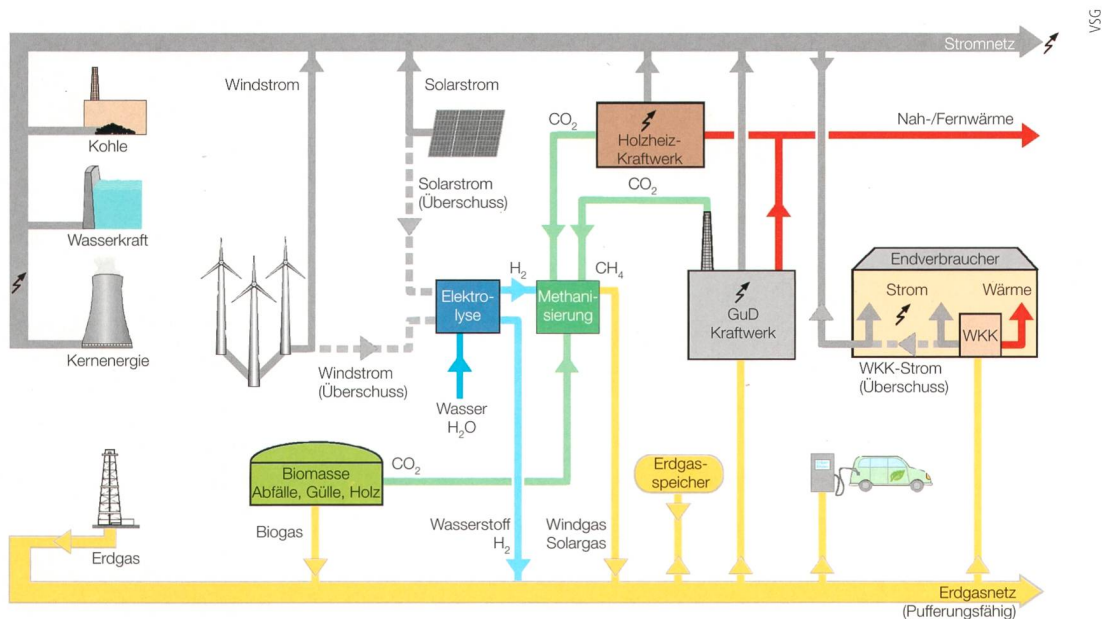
VSG

Stromnetz

Windstrom

Solarstrom

$CO_2$

Holzheiz-Kraftwerk

Nah-/Fernwärme

Kohle

Solarstrom (Überschuss)

$CO_2$

Wasserkraft

$H_2$

$CH_4$

Endverbraucher

Elektrolyse

Methanisierung

GuD Kraftwerk

Strom

Wärme

WKK

Kernenergie

Windstrom (Überschuss)

WKK-Strom (Überschuss)

Wasser $H_2O$

Biomasse Abfälle, Gülle, Holz

$CO_2$

Erdgasspeicher

Biogas

Wasserstoff $H_2$

Windgas Solargas

Erdgas

Erdgasnetz (Pufferungsfähig)